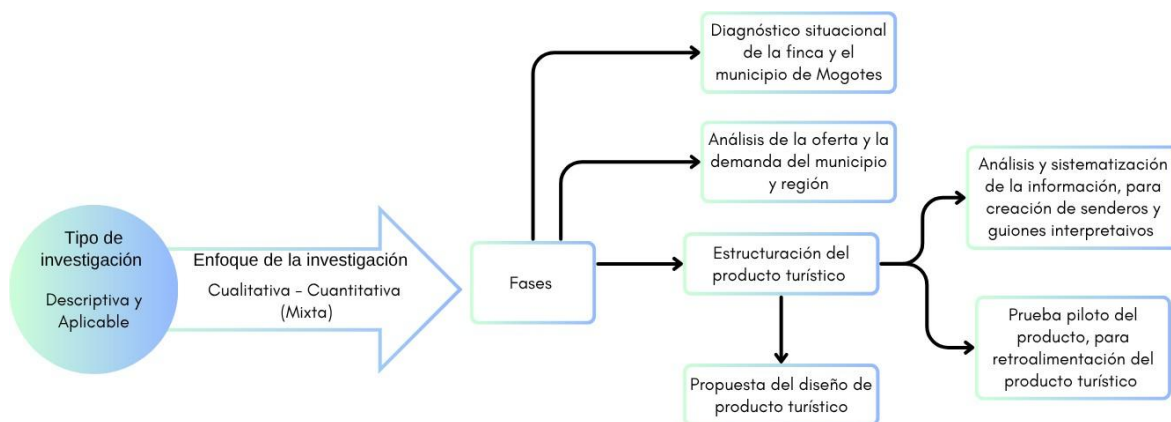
Tipo de investigación

Descriptiva y Aplicable

Enfoque de la investigación

Cualitativa - Cuantitativa (Mixta)

Fases

Diagnóstico situacional de la finca y el municipio de Mogotes

Análisis de la oferta y la demanda del municipio y región

Estructuración del producto turístico

Propuesta del diseño de producto turístico

Análisis y sistematización de la información, para creación de senderos y guiones interpretaivos

Prueba piloto del producto, para retroalimentación del producto turístico